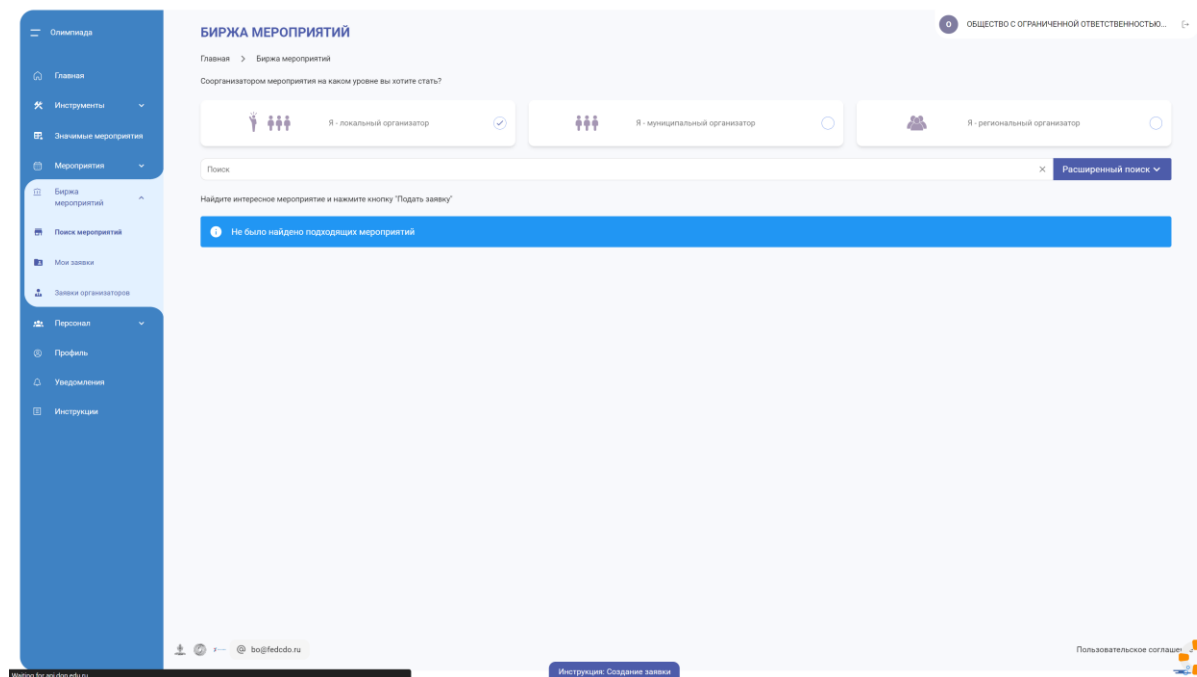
Олимпиада

Главная

Инструменты

Значимые мероприятия

Мероприятия

Биржа мероприятий

Поиск мероприятий

Мои заявки

Заявки организаторов

Персонал

Профиль

Уведомления

Инструкции

БИРЖА МЕРОПРИЯТИЙ

О ОБЩЕСТВО С ОГРАНИЧЕННОЙ ОТВЕТСТВЕННОСТЬЮ...

Главная > Биржа мероприятий

Соорганизатором мероприятия на каком уровне вы хотите стать?

Я - локальный организатор

Я - муниципальный организатор

Я - региональный организатор

Поиск

Расширенный поиск

Найдите интересное мероприятие и нажмите кнопку "Подать заявку"

Не было найдено подходящих мероприятий

@ bo@fedcdo.ru

Пользовательское соглашен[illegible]

Waiting for api.dop.edu.ru

Инструкция: Создание заявки